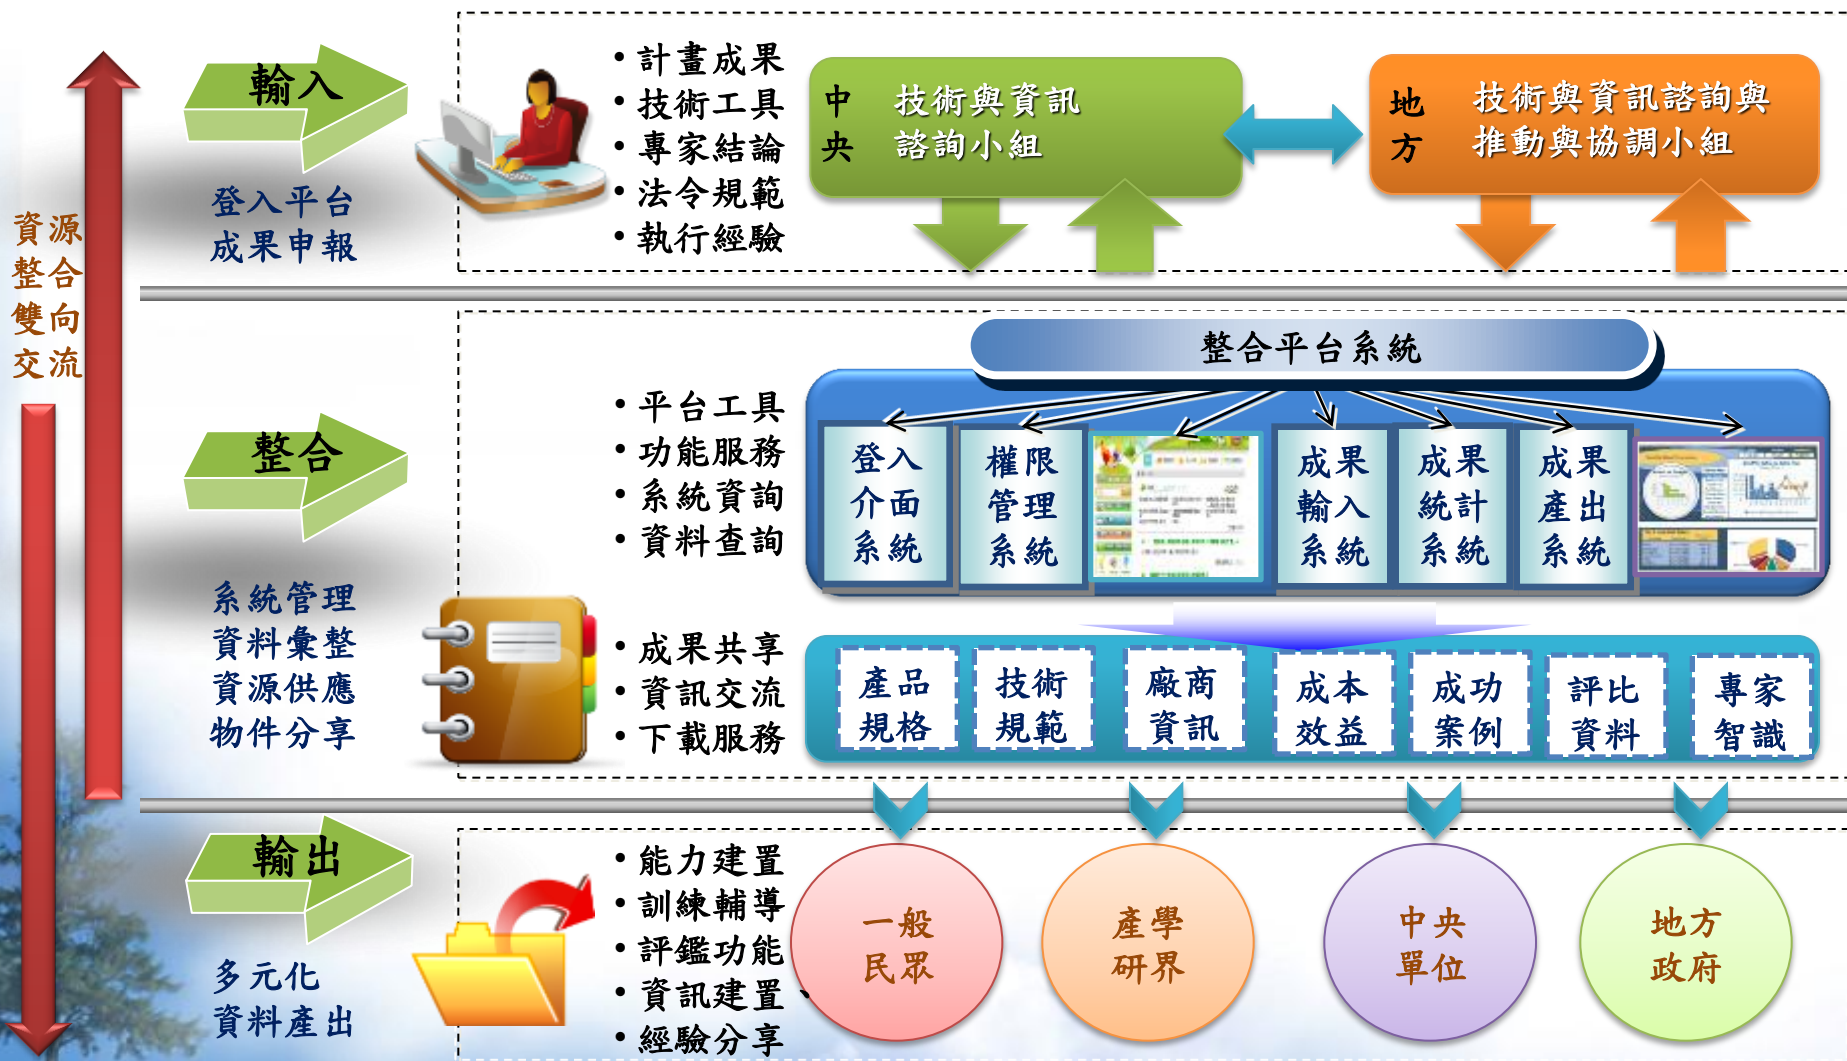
資源整合雙向交流

輸入

登入平台
成果申報

• 計畫成果
• 技術工具
• 專家結論
• 法令規範
• 執行經驗

中央 技術與資訊諮詢小組

地方 技術與資訊諮詢與推動與協調小組

整合

系統管理
資料彙整
資源供應
物件分享

• 平台工具
• 功能服務
• 系統資詢
• 資料查詢

整合平台系統

登入介面系統
權限管理系統
成果輸入系統
成果統計系統
成果產出系統

• 成果共享
• 資訊交流
• 下載服務

產品規格
技術規範
廠商資訊
成本效益
成功案例
評比資料
專家智識

輸出

多元化
資料產出

• 能力建置
• 訓練輔導
• 評鑑功能
• 資訊建置
• 經驗分享

一般民眾
產學研界
中央單位
地方政府